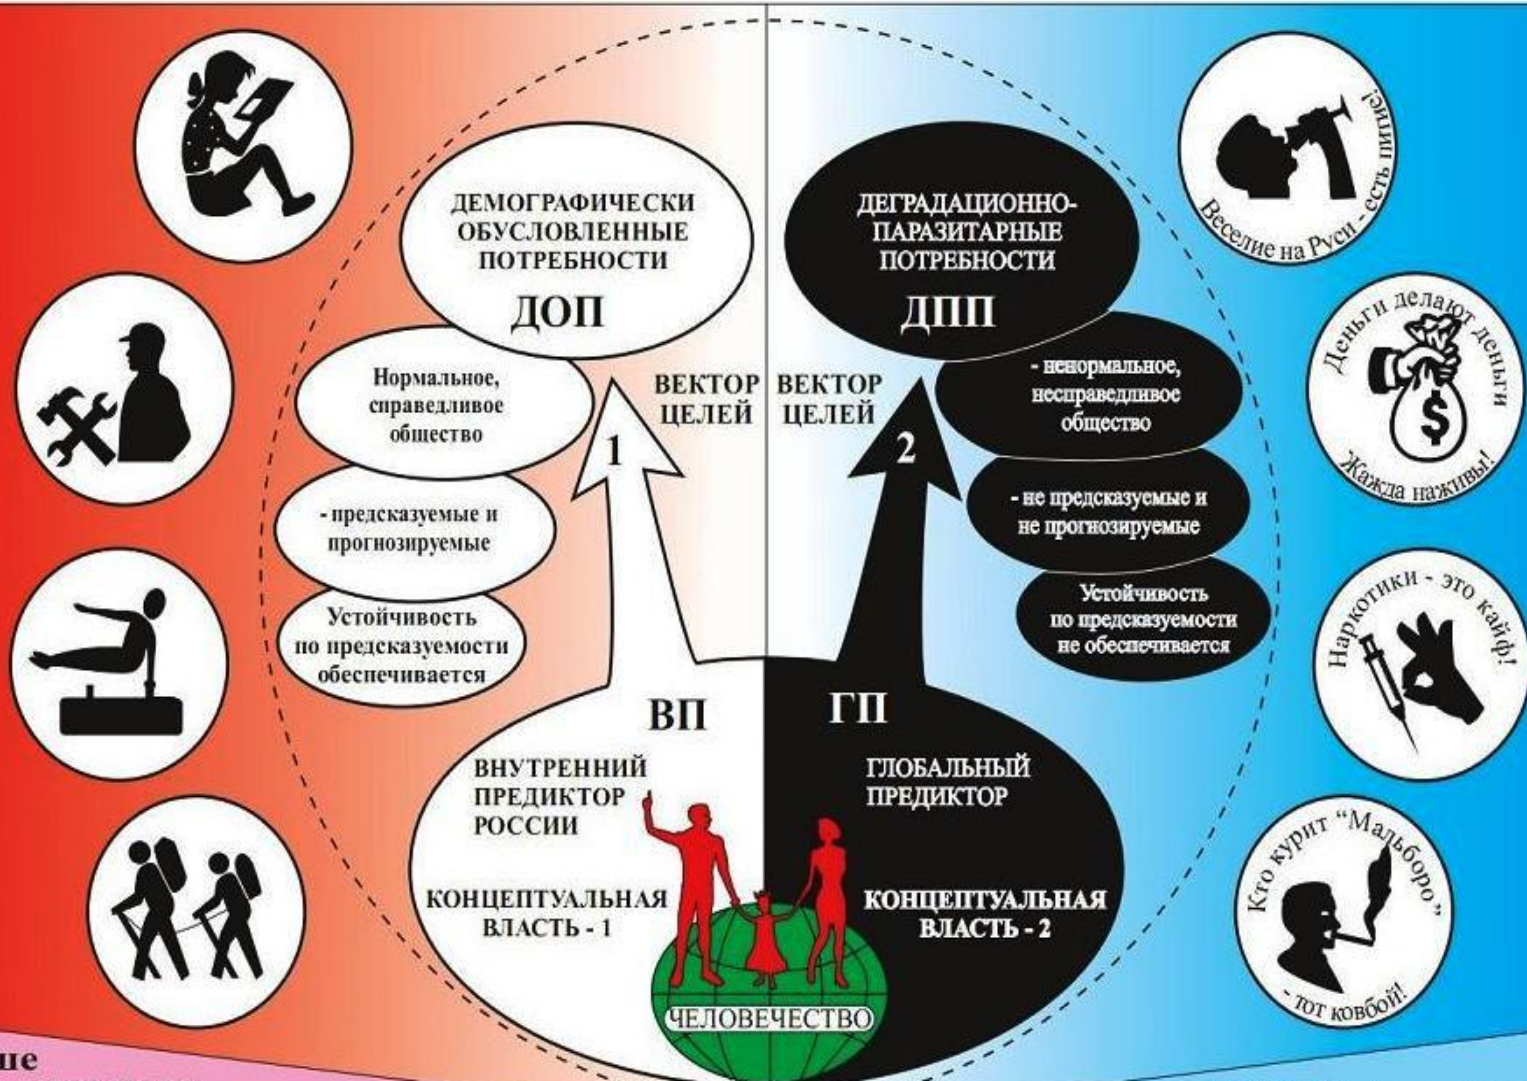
ДЕМОГРАФИЧЕСКИ ОБУСЛОВЛЕННЫЕ ПОТРЕБНОСТИ

ДОП

Нормальное, справедливое общество

- предсказуемые и прогнозируемые

Устойчивость по предсказуемости обеспечивается

ВЕКТОР ЦЕЛЕЙ

1

ВП

ВНУТРЕННИЙ ПРЕДИКТОР РОССИИ

КОНЦЕПТУАЛЬНАЯ ВЛАСТЬ - 1

ДЕГРАДАЦИОННО-ПАРАЗИТАРНЫЕ ПОТРЕБНОСТИ

ДПП

- ненормальное, несправедливое общество

- не предсказуемые и не прогнозируемые

Устойчивость по предсказуемости не обеспечивается

ВЕКТОР ЦЕЛЕЙ

2

ГП

ГЛОБАЛЬНЫЙ ПРЕДИКТОР

КОНЦЕПТУАЛЬНАЯ ВЛАСТЬ - 2

ЧЕЛОВЕЧЕСТВО

Веселие на Руси - есть пить!

Деньги делают деньги

Жажда наживы!

Наркотики - это кайф!

Кто курит "Мальборо" - тот ковбой!

ще